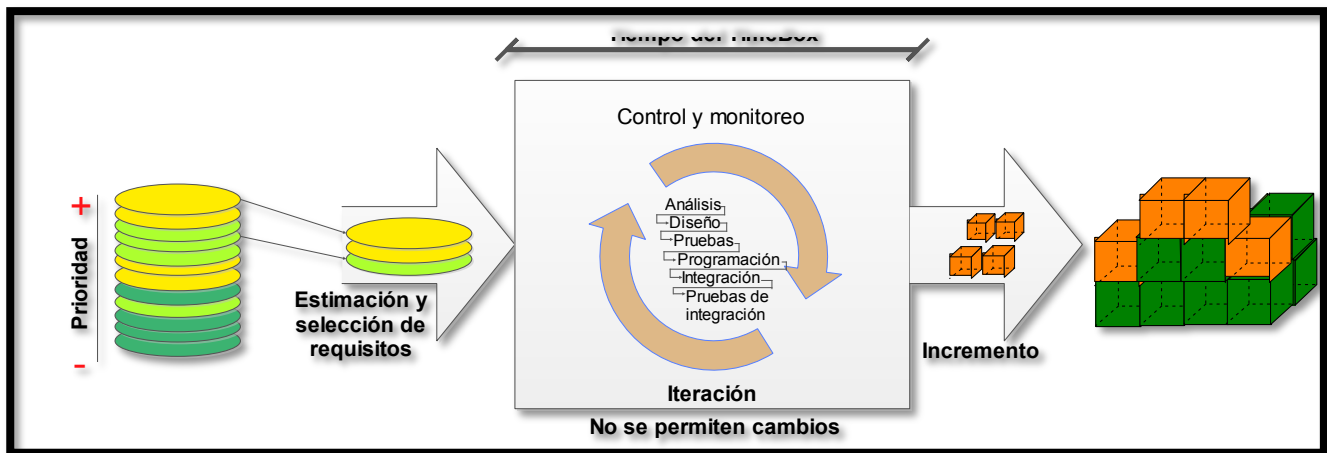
Tiempo del TimeBox

+

Prioridad

-

Estimación y selección de requisitos

Control y monitoreo

Análisis
Diseño
Pruebas
Programación
Integración
Pruebas de integración

Iteración

No se permiten cambios

Incremento